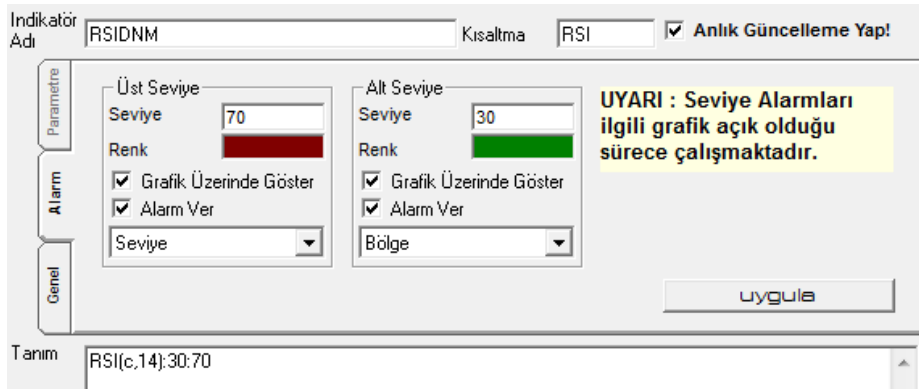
Indikatör Adı RSIDNM

Kısaltma RSI

☑ Anlık Güncelleme Yap!

Parametre

Alarm

Genel

Üst Seviye
Seviye 70
Renk
☑ Grafik Üzerinde Göster
☑ Alarm Ver
Seviye

Alt Seviye
Seviye 30
Renk
☑ Grafik Üzerinde Göster
☑ Alarm Ver
Bölge

UYARI : Seviye Alarmları ilgili grafik açık olduğu sürece çalışmaktadır.

uygula

Tanım
RSI(c,14):30:70